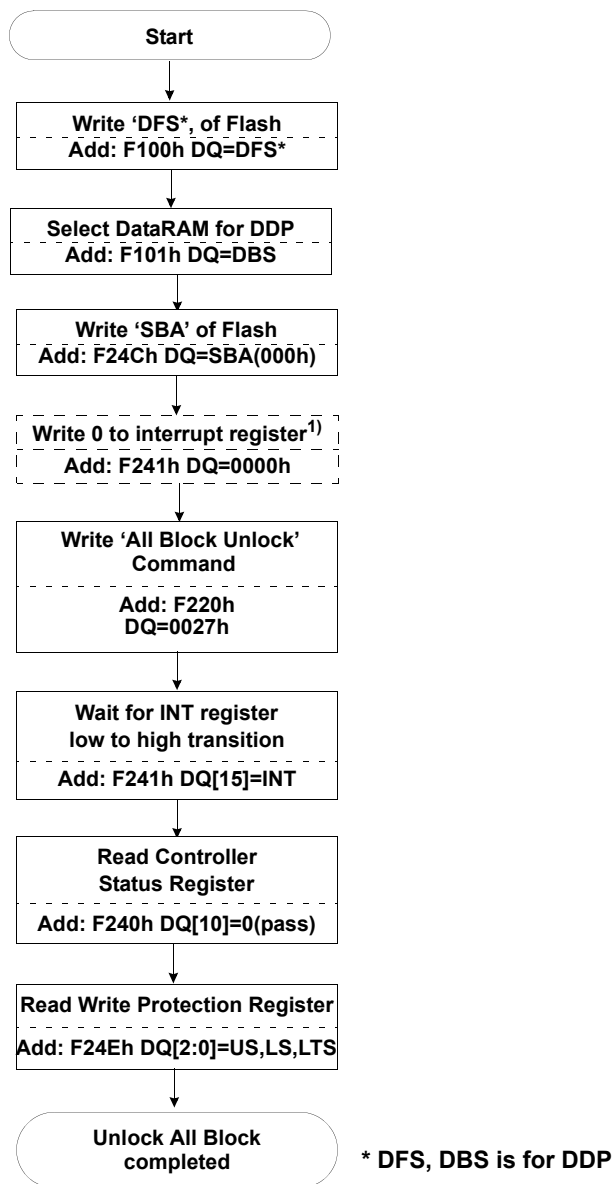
Start

Write ‘DFS*, of Flash
Add: F100h DQ=DFS*

Select DataRAM for DDP
Add: F101h DQ=DBS

Write ‘SBA’ of Flash
Add: F24Ch DQ=SBA(000h)

Write 0 to interrupt register$^{1)}$
Add: F241h DQ=0000h

Write ‘All Block Unlock’ Command
Add: F220h DQ=0027h

Wait for INT register low to high transition
Add: F241h DQ[15]=INT

Read Controller Status Register
Add: F240h DQ[10]=0(pass)

Read Write Protection Register
Add: F24Eh DQ[2:0]=US,LS,LTS

Unlock All Block completed

* DFS, DBS is for DDP